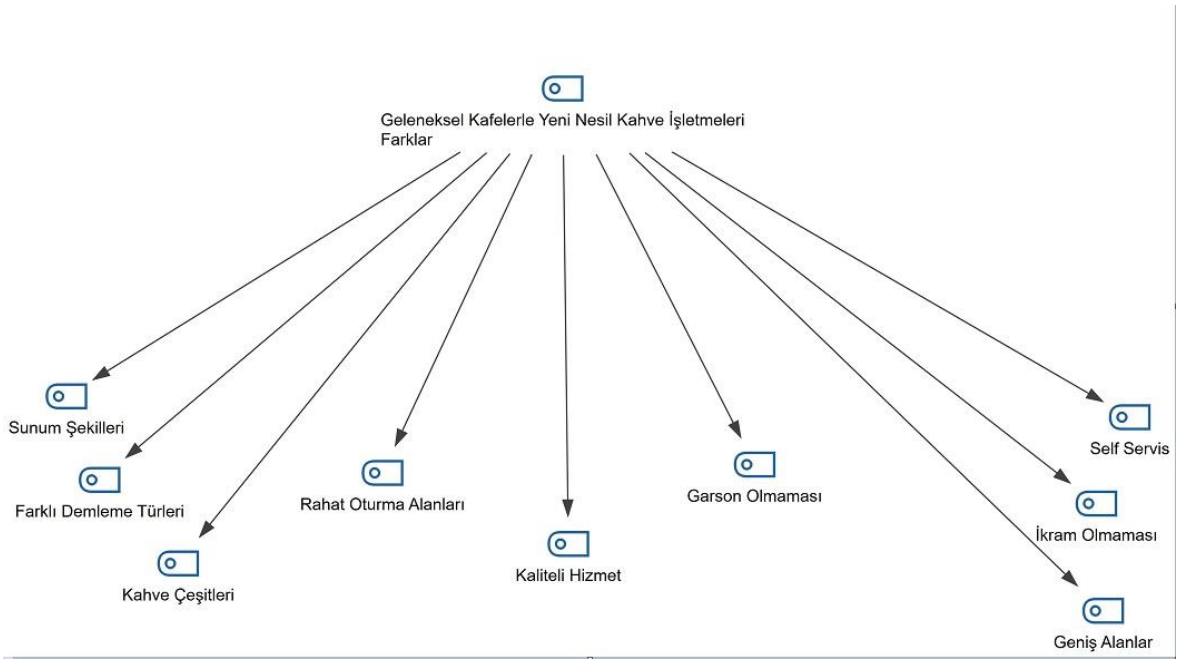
Geleneksel Kafelerle Yeni Nesil Kahve İşletmeleri Farklar

Sunum Şekilleri

Farklı Demleme Türleri

Kahve Çeşitleri

Rahat Oturma Alanları

Kaliteli Hizmet

Garson Olmaması

Self Servis

İkram Olmaması

Geniş Alanlar